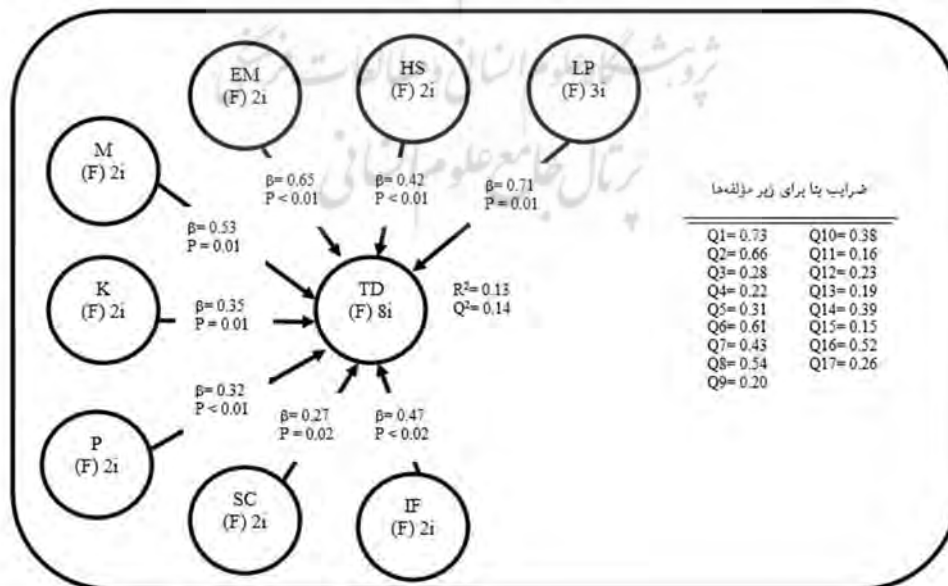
پژوهشگاه علوم انسانی و مطالعات فرهنگی
پرتال جامع علوم انسانی

EM
(F) 2i

HS
(F) 2i

LP
(F) 3i

M
(F) 2i

β= 0.65
P < 0.01

β= 0.42
P < 0.01

β= 0.71
P = 0.01

β= 0.53
P = 0.01

K
(F) 2i

β= 0.35
P = 0.01

TD
(F) 8i

$R^2$= 0.13
$Q^2$= 0.14

β= 0.32
P < 0.01

β= 0.27
P = 0.02

β= 0.47
P < 0.02

P
(F) 2i

SC
(F) 2i

IF
(F) 2i

ضرایب بتا برای زیر مؤلفه‌ها

| | |
|---|---|
| Q1= 0.73 | Q10= 0.38 |
| Q2= 0.66 | Q11= 0.16 |
| Q3= 0.28 | Q12= 0.23 |
| Q4= 0.22 | Q13= 0.19 |
| Q5= 0.31 | Q14= 0.39 |
| Q6= 0.61 | Q15= 0.15 |
| Q7= 0.43 | Q16= 0.52 |
| Q8= 0.54 | Q17= 0.26 |
| Q9= 0.20 | |